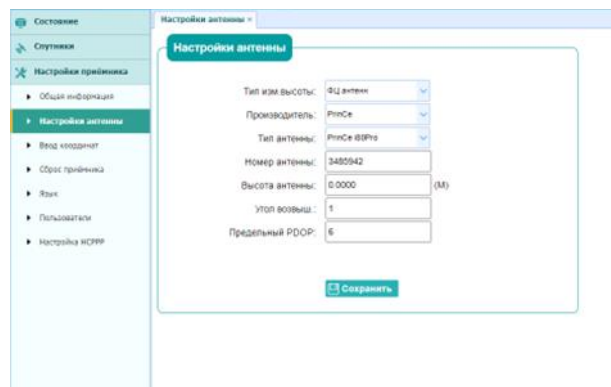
Состояние
Спутники
Настройки приёмника
Общая информация
Настройки антенны
Ввод координат
Сброс приёмника
Язык
Пользователи
Настройка НСРРР

Настройки антенны ×

Настройки антенны

Тип изм.высоты: ФЦ антенн
Производитель: PrinCe
Тип антенны: PrinCe i80Pro
Номер антенны: 3485942
Высота антенны: 0.0000 (М)
Угол возвыш.: 1
Предельный PDOP: 6

Сохранить